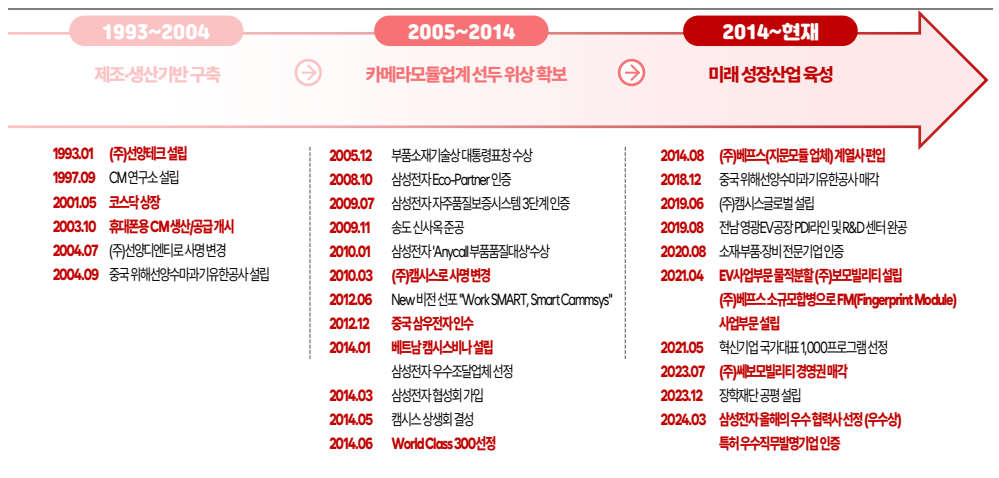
1993~2004

제조·생산기반 구축

2005~2014

카메라모듈업계 선두 위상 확보

2014~현재

미래 성장산업 육성

1993.01 (주)선양테크 설립
1997.09 CM 연구소 설립
2001.05 코스닥 상장
2003.10 휴대폰용 CM 생산/공급개시
2004.07 (주)선양디엔티로 사명 변경
2004.09 중국 위해선양수마과기유한공사 설립

2005.12 부품소재기술상 대통령표창 수상
2008.10 삼성전자 Eco-Partner 인증
2009.07 삼성전자 자주품질보증시스템 3단계 인증
2009.11 송도 신사옥 준공
2010.01 삼성전자 'Anycall 부품품질대상'수상
2010.03 (주)캠시스로 사명 변경
2012.06 New 비전 선포 "Work SMART, Smart Cammsys"
2012.12 중국 삼우전자 인수
2014.01 베트남 캠시스비나 설립
삼성전자 우수조달업체 선정
2014.03 삼성전자 협성회 가입
2014.05 캠시스 상생회 결성
2014.06 World Class 300 선정

2014.08 (주)베프스(지문모듈 업체) 계열사 편입
2018.12 중국 위해선양수마과기유한공사 매각
2019.06 (주)캠시스글로벌 설립
2019.08 전남 영광 EV공장 PDI라인 및 R&D 센터 완공
2020.08 소재부품장비 전문기업 인증
2021.04 EV사업부문 물적분할 (주)보모빌리티 설립
(주)베프스 소규모합병으로 FM(Fingerprint Module) 사업부문 설립
2021.05 혁신기업 국가대표 1,000프로그램 선정
2023.07 (주)쎄보모빌리티 경영권 매각
2023.12 장학재단 공평 설립
2024.03 삼성전자 올해의 우수 협력사 선정 (우수상)
특허 우수직무발명기업 인증